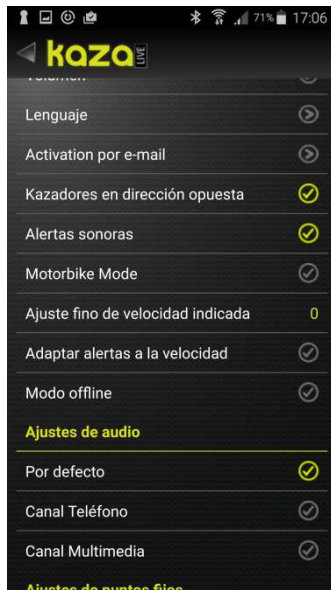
71% 17:06

kaza LIVE

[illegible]

Lenguaje

Activation por e-mail

Kazadores en dirección opuesta

Alertas sonoras

Motorbike Mode

Ajuste fino de velocidad indicada 0

Adaptar alertas a la velocidad

Modo offline

Ajustes de audio

Por defecto

Canal Teléfono

Canal Multimedia

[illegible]